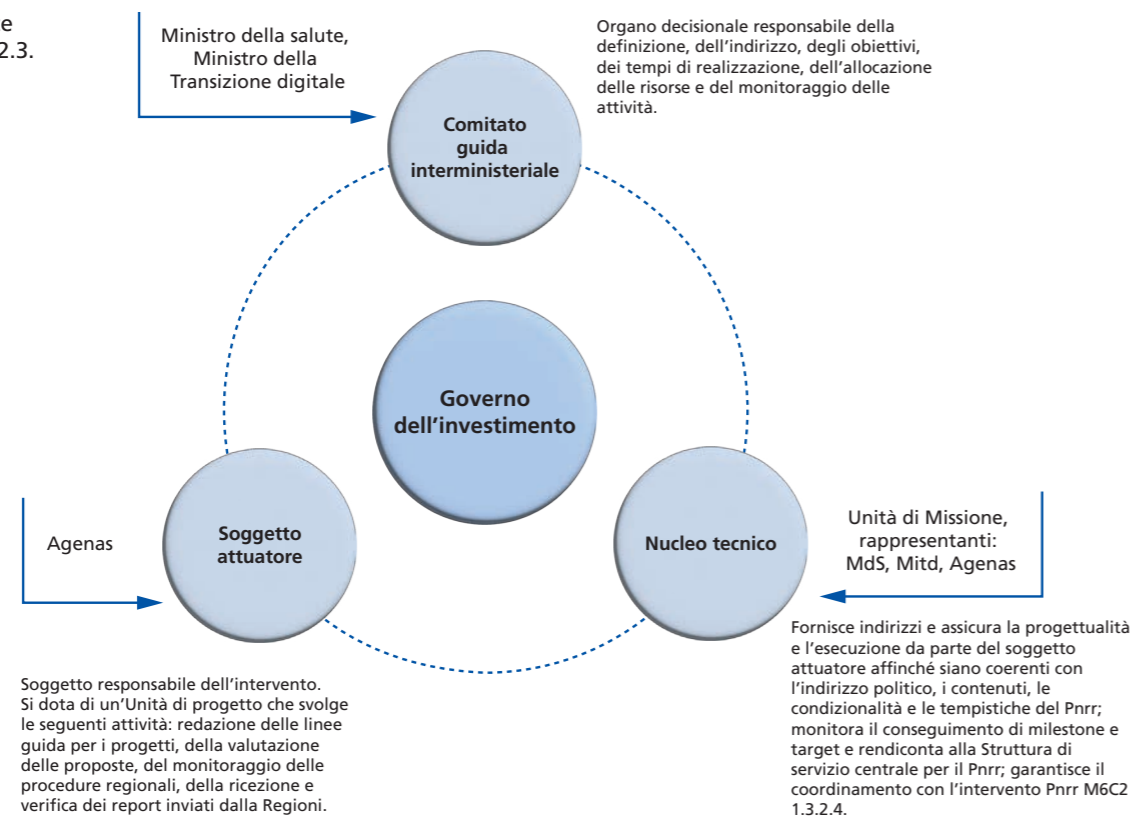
e
2.3.

Ministro della salute, Ministro della Transizione digitale

Organo decisionale responsabile della definizione, dell'indirizzo, degli obiettivi, dei tempi di realizzazione, dell'allocazione delle risorse e del monitoraggio delle attività.

Comitato guida interministeriale

Governo dell'investimento

Agenas

Soggetto attuatore

Nucleo tecnico

Unità di Missione, rappresentanti: MdS, Mitd, Agenas

Fornisce indirizzi e assicura la progettualità e l'esecuzione da parte del soggetto attuatore affinché siano coerenti con l'indirizzo politico, i contenuti, le condizionalità e le tempistiche del Pnrr; monitora il conseguimento di milestone e target e rendiconta alla Struttura di servizio centrale per il Pnrr; garantisce il coordinamento con l'intervento Pnrr M6C2 1.3.2.4.

Soggetto responsabile dell'intervento. Si dota di un'Unità di progetto che svolge le seguenti attività: redazione delle linee guida per i progetti, della valutazione delle proposte, del monitoraggio delle procedure regionali, della ricezione e verifica dei report inviati dalla Regioni.